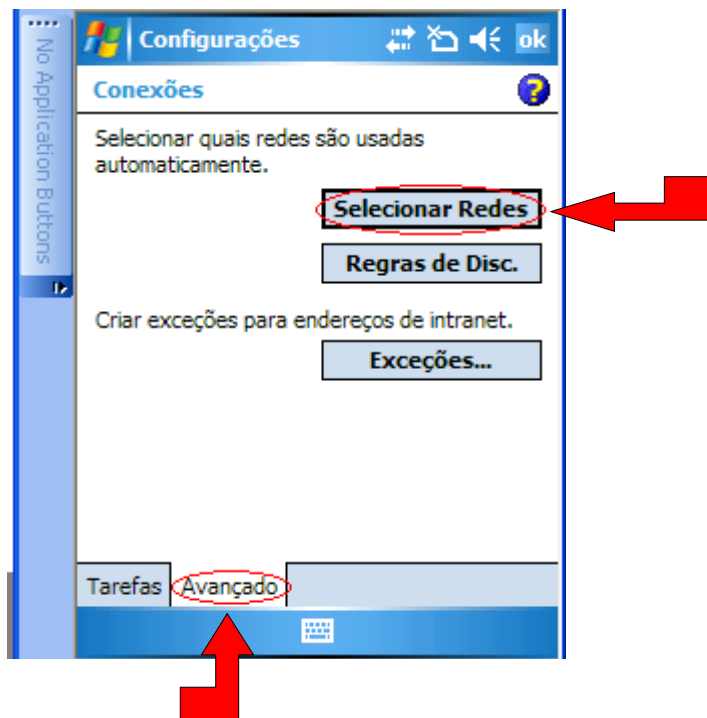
No Application Buttons

Configurações ok

Conexões

Selecionar quais redes são usadas automaticamente.

Selecionar Redes

Regras de Disc.

Criar exceções para endereços de intranet.

Exceções...

Tarefas Avançado